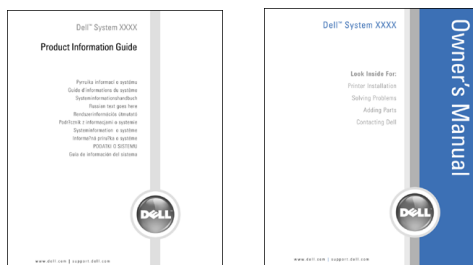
Dell™ System XXXX

Product Information Guide

Pərulka informaci o systému
Guide d'informations du système
Systeminformationshandbuch
Russian text goes here
Rendszerinformációs útmutató
Podręcznik z informacjami o systemie
Systeminformation o systeme
Informačná príručka o systéme
ΡΟΔΟΤΑΚΙ Ο SISTEMU
Guía de información del sistema

DELL

www.dell.com | support.dell.com

Dell™ System XXXX

Look Inside For:
Printer Installation
Solving Problems
Adding Parts
Contacting Dell

Owner's Manual

DELL

www.dell.com | support.dell.com